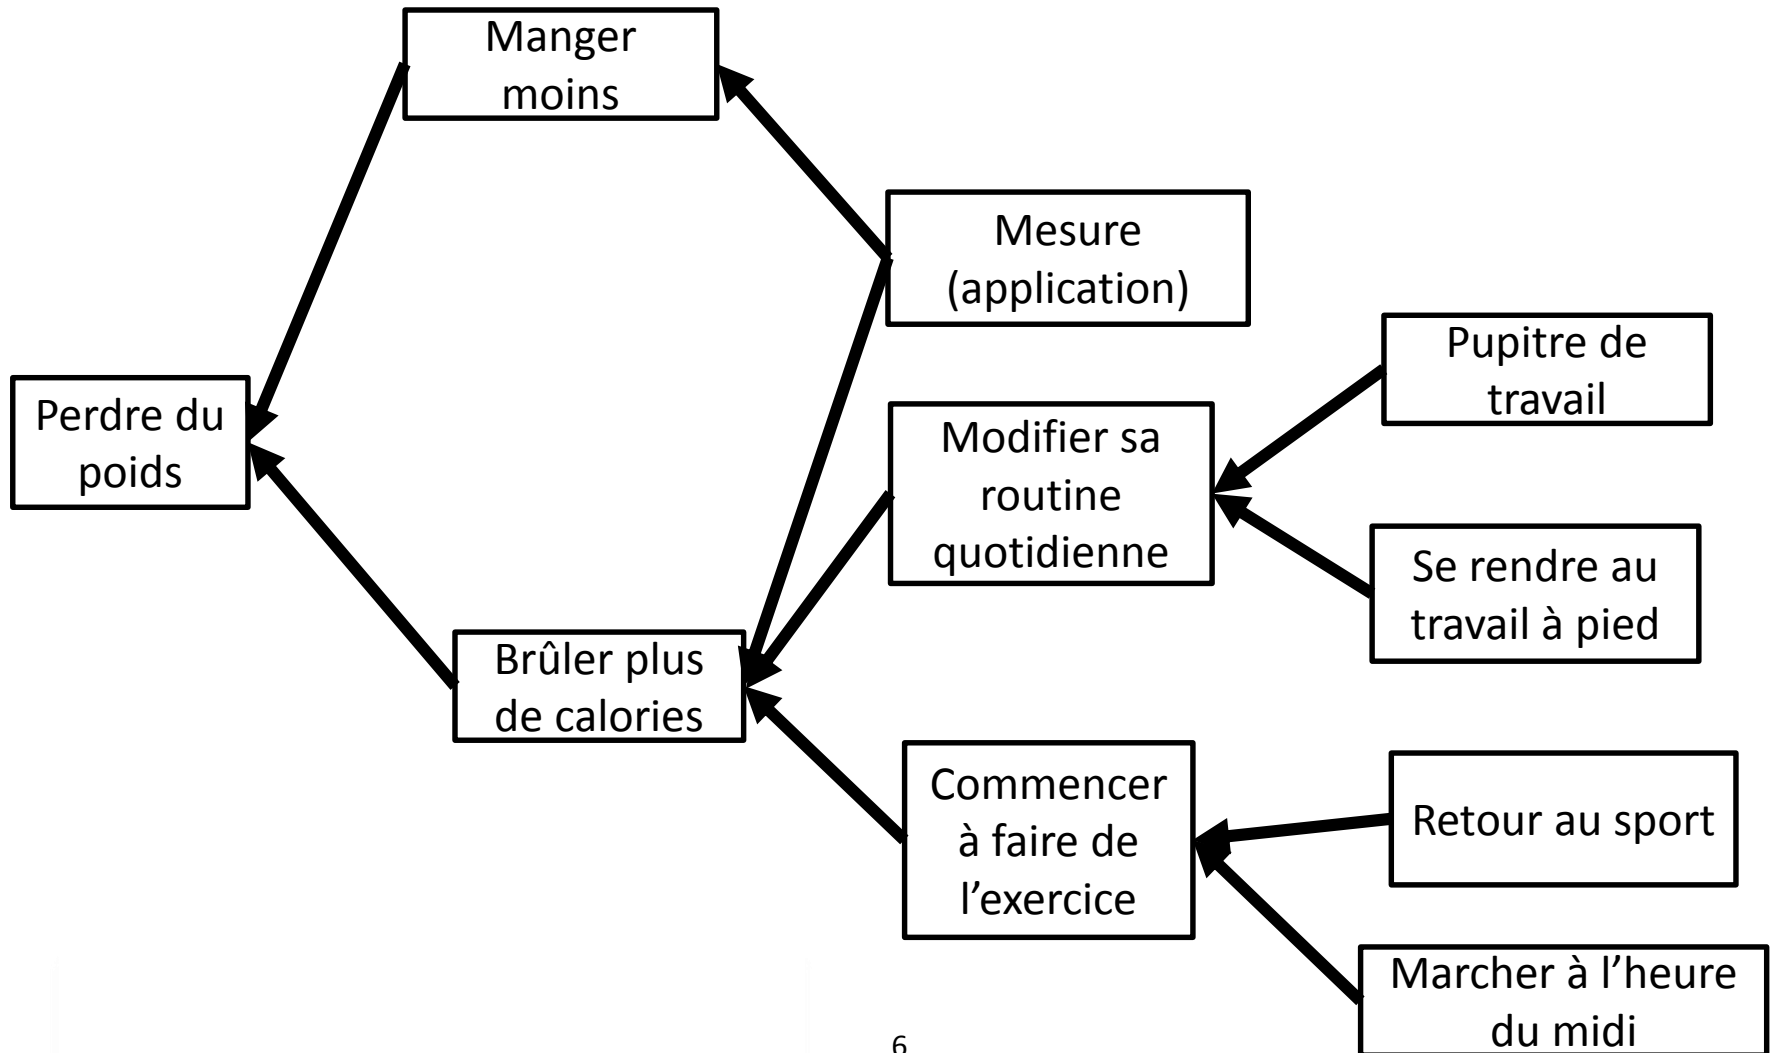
Manger moins

Perdre du poids

Mesure (application)

Pupitre de travail

Modifier sa routine quotidienne

Se rendre au travail à pied

Brûler plus de calories

Commencer à faire de l’exercice

Retour au sport

Marcher à l’heure du midi

6